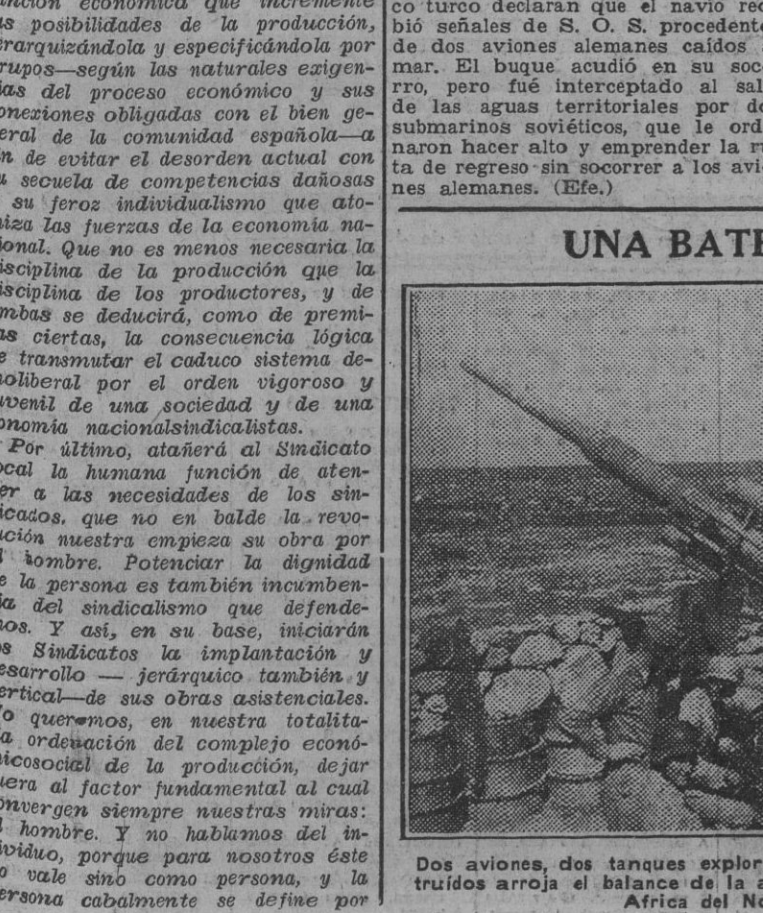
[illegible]nción económica que incremente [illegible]s posibilidades de la producción, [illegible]erarquizándola y especificándola por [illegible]rupos—según las naturales exigen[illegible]ias del proceso económico y sus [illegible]onexiones obligadas con el bien ge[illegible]eral de la comunidad española—a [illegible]n de evitar el desorden actual con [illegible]u secuela de competencias dañosas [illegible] su feroz individualismo que ato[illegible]iza las fuerzas de la economía na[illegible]ional. Que no es menos necesaria la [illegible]isciplina de la producción que la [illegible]isciplina de los productores, y de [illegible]mbas se deducirá, como de premi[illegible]as ciertas, la consecuencia lógica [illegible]e transmutar el caduco sistema de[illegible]moliberal por el orden vigoroso y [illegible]uvenil de una sociedad y de una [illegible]onomía nacionalsindicalistas.

Por último, atañerá al Sindicato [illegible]ocal la humana función de aten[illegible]er a las necesidades de los sin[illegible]icados, que no en balde la revo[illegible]ución nuestra empieza su obra por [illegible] hombre. Potenciar la dignidad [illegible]e la persona es también incumben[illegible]ia del sindicalismo que defende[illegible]os. Y así, en su base, iniciarán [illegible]s Sindicatos la implantación y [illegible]esarrollo — jerárquico también y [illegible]ertical—de sus obras asistenciales. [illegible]o queremos, en nuestra totalita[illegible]a ordenación del complejo econó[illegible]icosocial de la producción, dejar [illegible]era al factor fundamental al cual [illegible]onvergen siempre nuestras miras: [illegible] hombre. Y no hablamos del in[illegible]ividuo, porque para nosotros éste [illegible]o vale sino como persona, y la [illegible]ersona cabalmente se define por

co turco declaran que el navío re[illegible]bió señales de S. O. S. procedente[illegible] de dos aviones alemanes caídos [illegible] mar. El buque acudió en su soc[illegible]rro, pero fué interceptado al sal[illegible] de las aguas territoriales por do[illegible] submarinos soviéticos, que le ord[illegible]naron hacer alto y emprender la r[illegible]ta de regreso sin socorrer a los avi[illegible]nes alemanes. (Efe.)

UNA BATE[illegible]

Dos aviones, dos tanques explor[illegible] truídos arroja el balance de la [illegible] Africa del N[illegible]